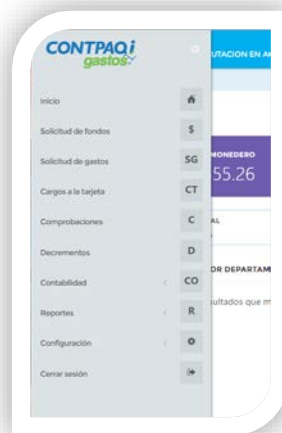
CONTPAQi gastos

Inicio
Solicitud de fondos $
Solicitud de gastos SG
Cargos a la tarjeta CT
Comprobaciones C
Decrementos D
Contabilidad CO
Reportes R
Configuración
Cerrar sesión

UTACION EN A
MONEDERO
55.26
AL
OR DEPARTAM
ultados que m